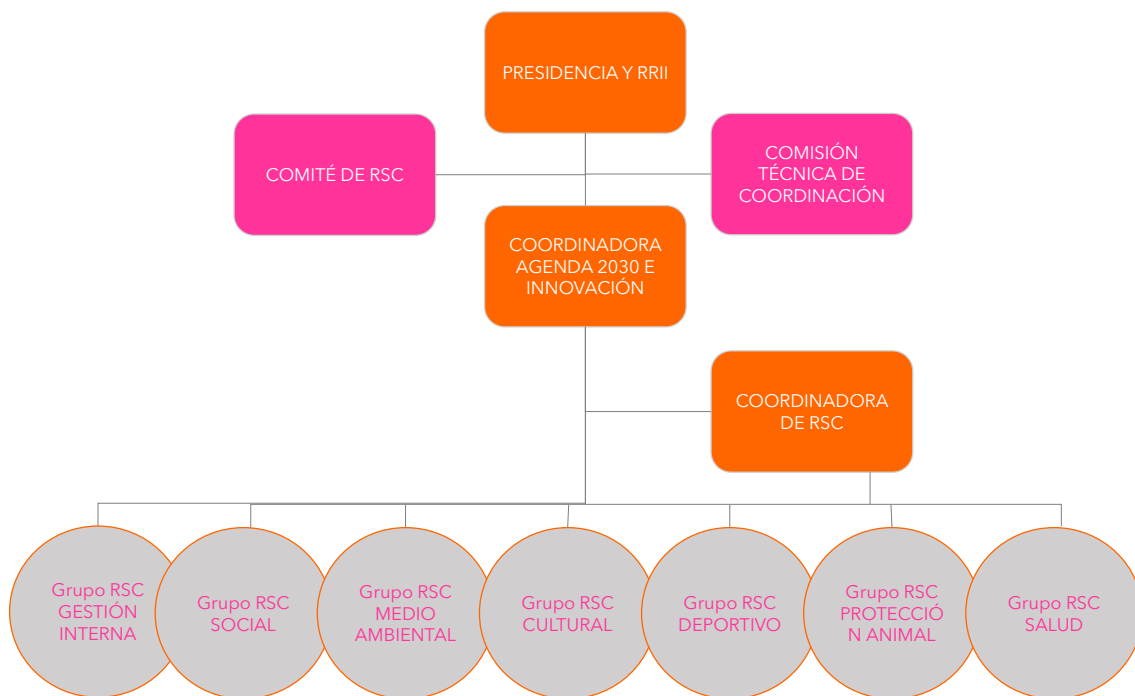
PRESIDENCIA Y RRII

COMITÉ DE RSC

COMISIÓN TÉCNICA DE COORDINACIÓN

COORDINADORA AGENDA 2030 E INNOVACIÓN

COORDINADORA DE RSC

Grupo RSC GESTIÓN INTERNA

Grupo RSC SOCIAL

Grupo RSC MEDIO AMBIENTAL

Grupo RSC CULTURAL

Grupo RSC DEPORTIVO

Grupo RSC PROTECCIÓN ANIMAL

Grupo RSC SALUD